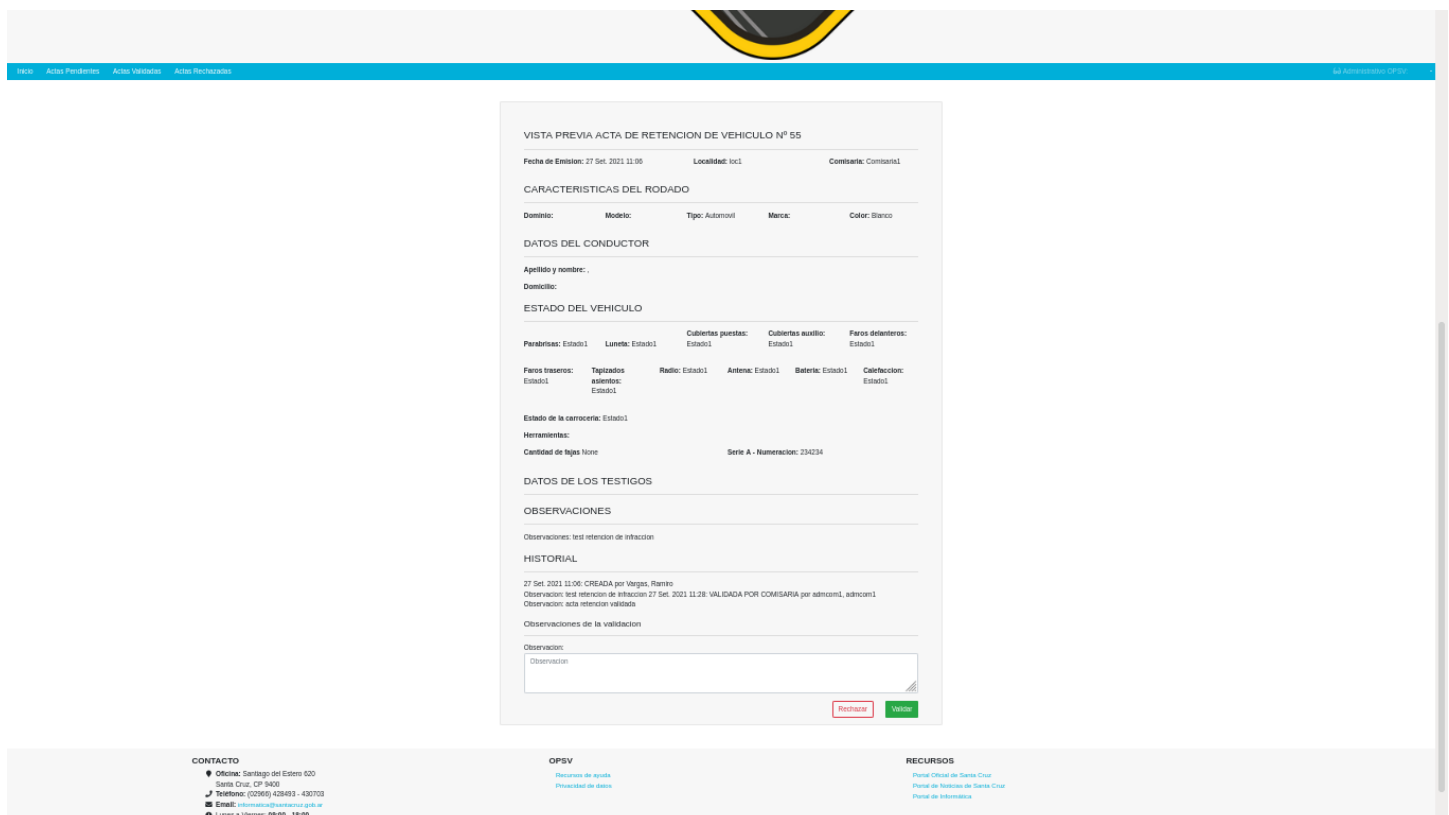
Inicio Actas Pendientes Actas Validadas Actas Rechazadas

Administrador OPSV

VISTA PREVIA ACTA DE RETENCION DE VEHICULO Nº 55

**Fecha de Emision:** 27 Set. 2021 11:06 **Localidad:** loc1 **Comisaria:** Comisaria1

CARACTERISTICAS DEL RODADO

**Dominio:** **Modelo:** **Tipo:** Automovil **Marca:** **Color:** Blanco

DATOS DEL CONDUCTOR

**Apellido y nombre:** ,

**Domicilio:**

ESTADO DEL VEHICULO

**Parabrisas:** Estado1 **Luneta:** Estado1 **Cubiertas puestas:** Estado1 **Cubiertas auxilio:** Estado1 **Faros delanteros:** Estado1

**Faros traseros:** Estado1 **Tapizados asientos:** Estado1 **Radio:** Estado1 **Antena:** Estado1 **Bateria:** Estado1 **Calefaccion:** Estado1

**Estado de la carroceria:** Estado1

**Herramientas:**

**Cantidad de fajas** None **Serie A - Numeracion:** 234234

DATOS DE LOS TESTIGOS

OBSERVACIONES

Observaciones: test retencion de infraccion

HISTORIAL

27 Set. 2021 11:06: CREADA por Vargas, Ramiro
Observacion: test retencion de infraccion 27 Set. 2021 11:28: VALIDADA POR COMISARIA por admcom1, admcom1
Observacion: acta retencion validada

Observaciones de la validacion

Observacion:

Observacion

Rechazar Validar

CONTACTO
Oficina: Santiago del Estero 620
Santa Cruz, CP 9400
Teléfono: (02966) 428493 - 430703
Email: informatica@santacruz.gob.ar
Lunes a Viernes: 08:00 - 15:00

OPSV
Recursos de ayuda
Privacidad de datos

RECURSOS
Portal Oficial de Santa Cruz
Portal de Noticias de Santa Cruz
Portal de Informatica